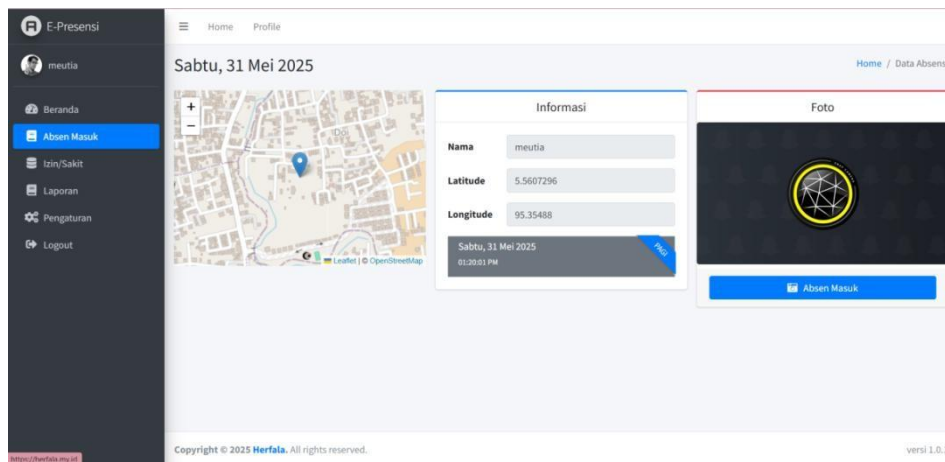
E-Presensi

meutia

Beranda

Absen Masuk

Izin/Sakit

Laporan

Pengaturan

Logout

Home Profile

Sabtu, 31 Mei 2025

Home / Data Absens

+
−

Leaflet | © OpenStreetMap

Informasi

| Nama | meutia |
|---|---|
| Latitude | 5.5607296 |
| Longitude | 95.35488 |

Sabtu, 31 Mei 2025
01:20:01 PM

PAGI

Foto

Absen Masuk

https://herfala.my.id

Copyright © 2025 Herfala. All rights reserved.

versi 1.0.